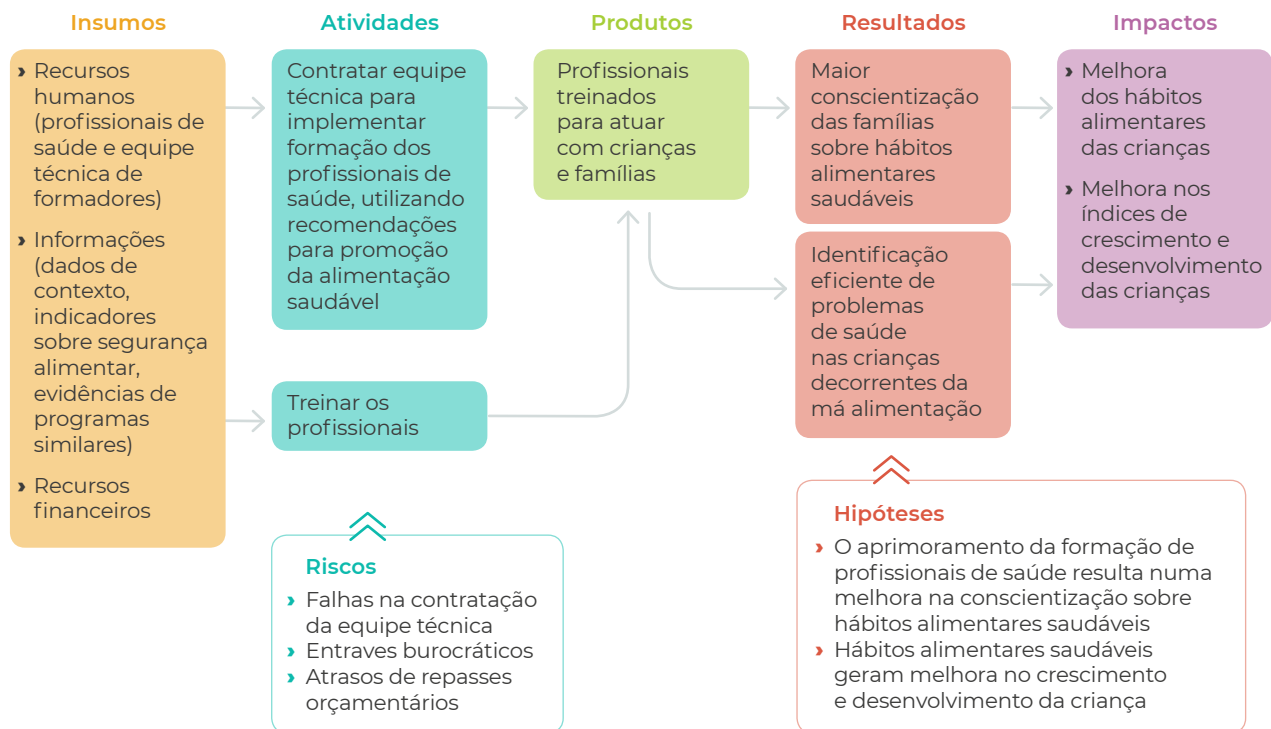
Insumos

› Recursos humanos (profissionais de saúde e equipe técnica de formadores)
› Informações (dados de contexto, indicadores sobre segurança alimentar, evidências de programas similares)
› Recursos financeiros

Atividades

Contratar equipe técnica para implementar formação dos profissionais de saúde, utilizando recomendações para promoção da alimentação saudável

Treinar os profissionais

Riscos
› Falhas na contratação da equipe técnica
› Entraves burocráticos
› Atrasos de repasses orçamentários

Produtos

Profissionais treinados para atuar com crianças e famílias

Resultados

Maior conscientização das famílias sobre hábitos alimentares saudáveis

Identificação eficiente de problemas de saúde nas crianças decorrentes da má alimentação

Hipóteses
› O aprimoramento da formação de profissionais de saúde resulta numa melhora na conscientização sobre hábitos alimentares saudáveis
› Hábitos alimentares saudáveis geram melhora no crescimento e desenvolvimento da criança

Impactos

› Melhora dos hábitos alimentares das crianças
› Melhora nos índices de crescimento e desenvolvimento das crianças